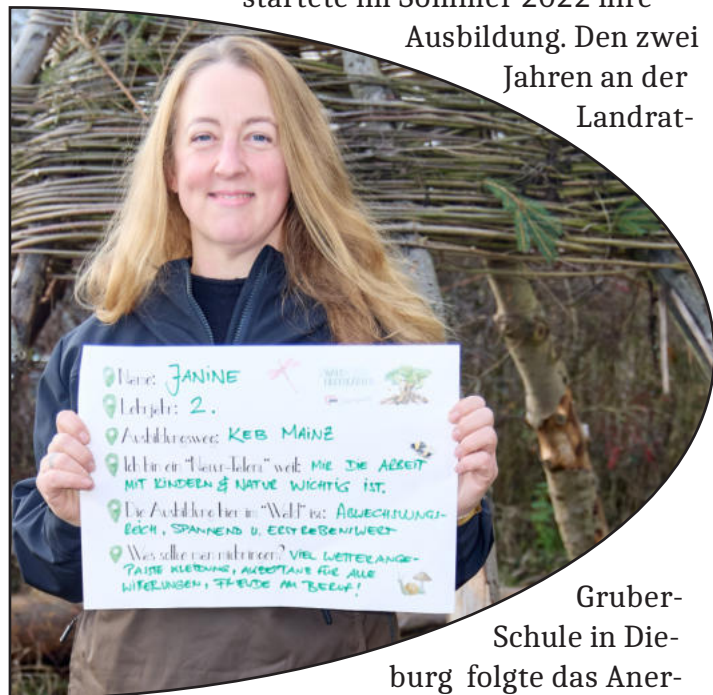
startete im Sommer 2022 ihre Ausbildung. Den zwei Jahren an der Landrat-

Name: JANINE
Lehrjahr: 2.
Ausbildungsweg: KEB MAINZ
Ich bin ein "Nessi-Talent" weil: MIR DIE ARBEIT MIT KINDERN & NATUR WICHTIG IST.
Die Ausbildung hier im "Wald" ist: ABWECHSLUNGSREICH, SPANNEND U. ERSTREBENSWERT
Was sollte man mitbringen? VIEL WETTERANGEPASSTE KLEIDUNG, AKZEPTANZ FÜR ALLE WITTERUNGEN, FREUDE AM BERUF!

Gruber-Schule in Dieburg folgte das Aner-